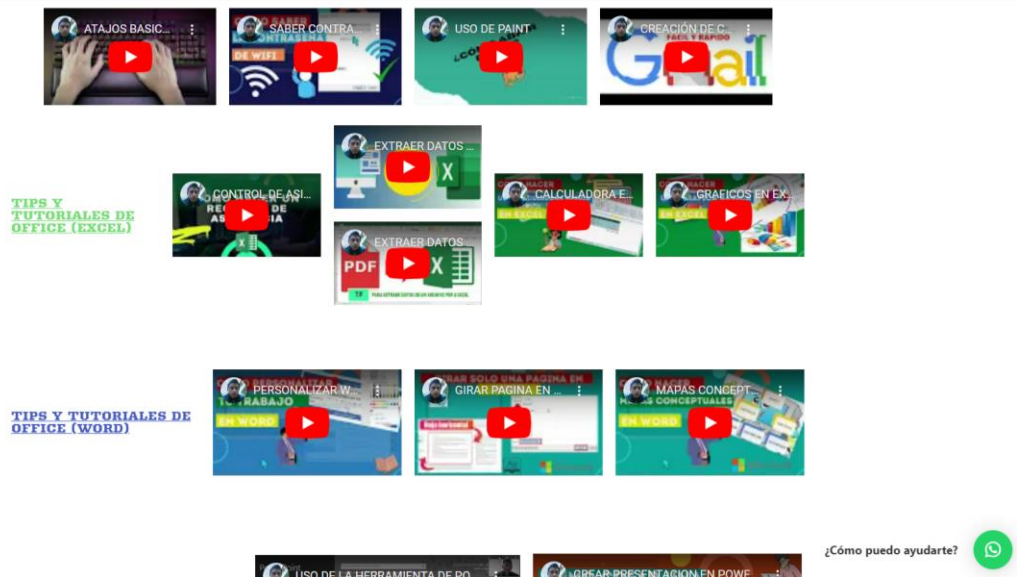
ATAJOS BASIC...

SABER CONTRA...

DE WIFI

USO DE PAINT

CREACIÓN DE C...

TIPS Y TUTORIALES DE OFFICE (EXCEL)

CONTROL DE ASI...

EXTRAER DATOS ...

EXTRAER DATOS ...

PDF

CALCULADORA E...

EN EXCEL

GRAFICOS EN EX...

EN EXCEL

TIPS Y TUTORIALES DE OFFICE (WORD)

PERSONALIZAR W...

EN WORD

GIRAR PAGINA EN ...

MAPAS CONCEPT...

EN WORD

¿Cómo puedo ayudarte?

USO DE LA HERRAMIENTA DE PO...

CREAR PRESENTACION EN POWE...